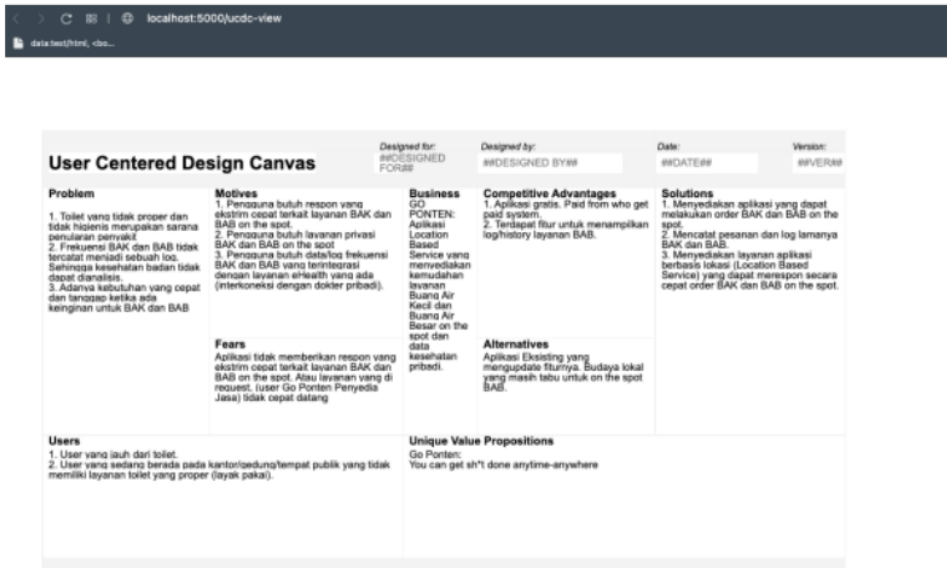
localhost:5000/ucdc-view

data:text/html, <bo...

User Centered Design Canvas

Designed for:
##DESIGNED FOR##

Designed by:
##DESIGNED BY##

Date:
##DATE##

Version:
##VER##

Problem

1. Toilet yang tidak proper dan tidak higienis merupakan sarana penularan penyakit.
2. Frekuensi BAK dan BAB tidak tercatat menjadi sebuah log. Sehingga kesehatan badan tidak dapat dianalisis.
3. Adanya kebutuhan yang cepat dan tanggap ketika ada keinginan untuk BAK dan BAB

Motives
1. Pengguna butuh respon yang ekstrim cepat terkait layanan BAK dan BAB on the spot.
2. Pengguna butuh layanan privasi BAK dan BAB on the spot
3. Pengguna butuh data/log frekuensi BAK dan BAB yang terintegrasi dengan layanan eHealth yang ada (interkoneksi dengan dokter pribadi).

Fears
Aplikasi tidak memberikan respon yang ekstrim cepat terkait layanan BAK dan BAB on the spot. Atau layanan yang di request, (user Go Ponten Penyedia Jasa) tidak cepat datang

Business
GO PONTEN: Aplikasi Location Based Service yang menyediakan kemudahan layanan Buang Air Kecil dan Buang Air Besar on the spot dan data kesehatan pribadi.

Competitive Advantages
1. Aplikasi gratis. Paid from who get paid system.
2. Terdapat fitur untuk menampilkan log/history layanan BAB.

Alternatives
Aplikasi Eksisting yang mengupdate fiturnya. Budaya lokal yang masih tabu untuk on the spot BAB.

Solutions
1. Menyediakan aplikasi yang dapat melakukan order BAK dan BAB on the spot.
2. Mencatat pesanan dan log lamanya BAK dan BAB.
3. Menyediakan layanan aplikasi berbasis lokasi (Location Based Service) yang dapat merespon secara cepat order BAK dan BAB on the spot.

Users
1. User yang jauh dari toilet.
2. User yang sedang berada pada kantor/gedung/tempat publik yang tidak memiliki layanan toilet yang proper (layak pakai).

Unique Value Propositions
Go Ponten:
You can get sh*t done anytime-anywhere